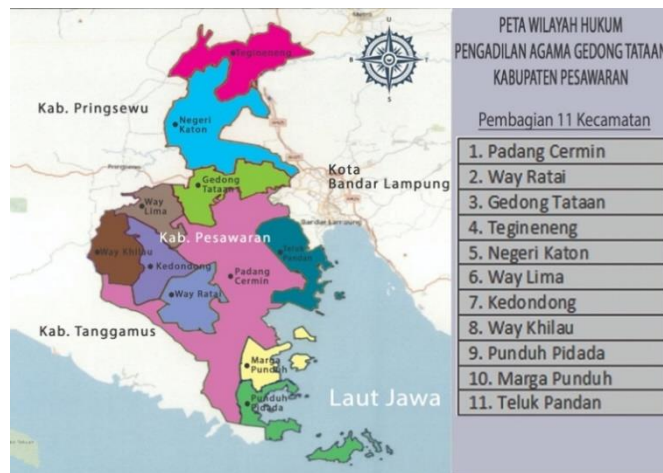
PETA WILAYAH HUKUM
PENGADILAN AGAMA GEDONG TATAAN
KABUPATEN PESAWARAN

Pembagian 11 Kecamatan

| 1. Padang Cermin |
|---|
| 2. Way Ratai |
| 3. Gedong Tataan |
| 4. Tegineneng |
| 5. Negeri Katon |
| 6. Way Lima |
| 7. Kedondong |
| 8. Way Khilau |
| 9. Punduh Pidada |
| 10. Marga Punduh |
| 11. Teluk Pandan |

U
B
T
S

Tegineneng
Kab. Pringsewu
Negeri Katon
Gedong Tataan
Kota Bandar Lampung
Bandar Lampung
Way Lima
Kab. Pesawaran
Way Khilau
Kedondong
Teluk Pandan
Padang Cermin
Way Ratai
Kab. Tanggamus
Marga Punduh
Punduh Pidada
Laut Jawa